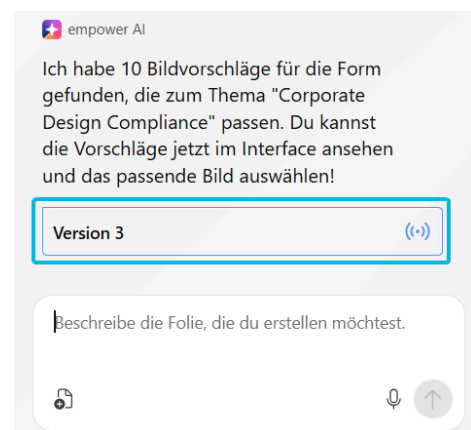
empower AI

Ich habe 10 Bildvorschläge für die Form gefunden, die zum Thema "Corporate Design Compliance" passen. Du kannst die Vorschläge jetzt im Interface ansehen und das passende Bild auswählen!

Version 3

Beschreibe die Folie, die du erstellen möchtest.